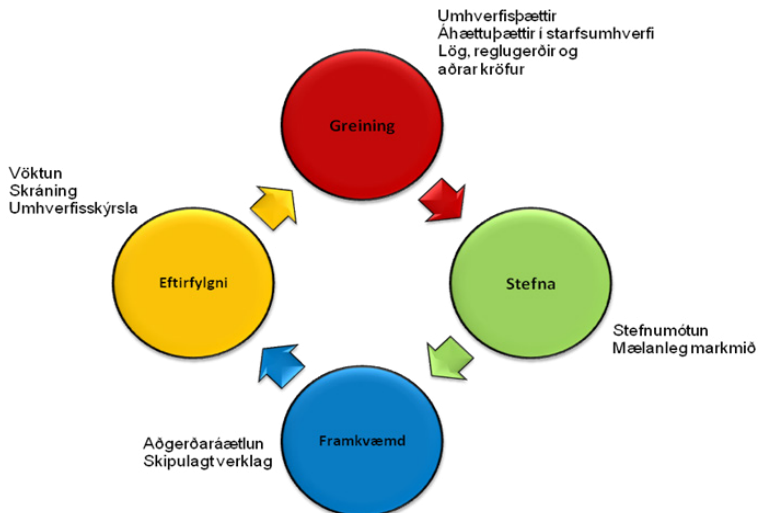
Umhverfisþættir
Áhættuþættir í starfsumhverfi
Lög, reglugerðir og aðrar kröfur

Greining

Vöktun
Skráning
Umhverfisskýrsla

Eftirfylgni

Stefna

Stefnumótun
Mælanleg markmið

Aðgerðaráætlun
Skipulagt verklag

Framkvæmd